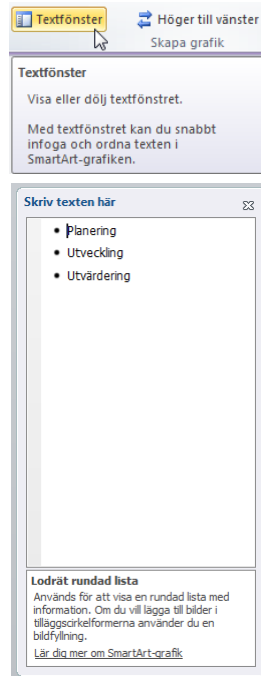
Textfönster
Höger till vänster
Skapa grafik

Textfönster

Visa eller dölj textfönstret.

Med textfönstret kan du snabbt infoga och ordna texten i SmartArt-grafiken.

Skriv texten här

- Planering
- Utveckling
- Utvärdering

Lodrät rundad lista

Används för att visa en rundad lista med information. Om du vill lägga till bilder i tilläggscirkelformerna använder du en bildfyllning.

Lär dig mer om SmartArt-grafik